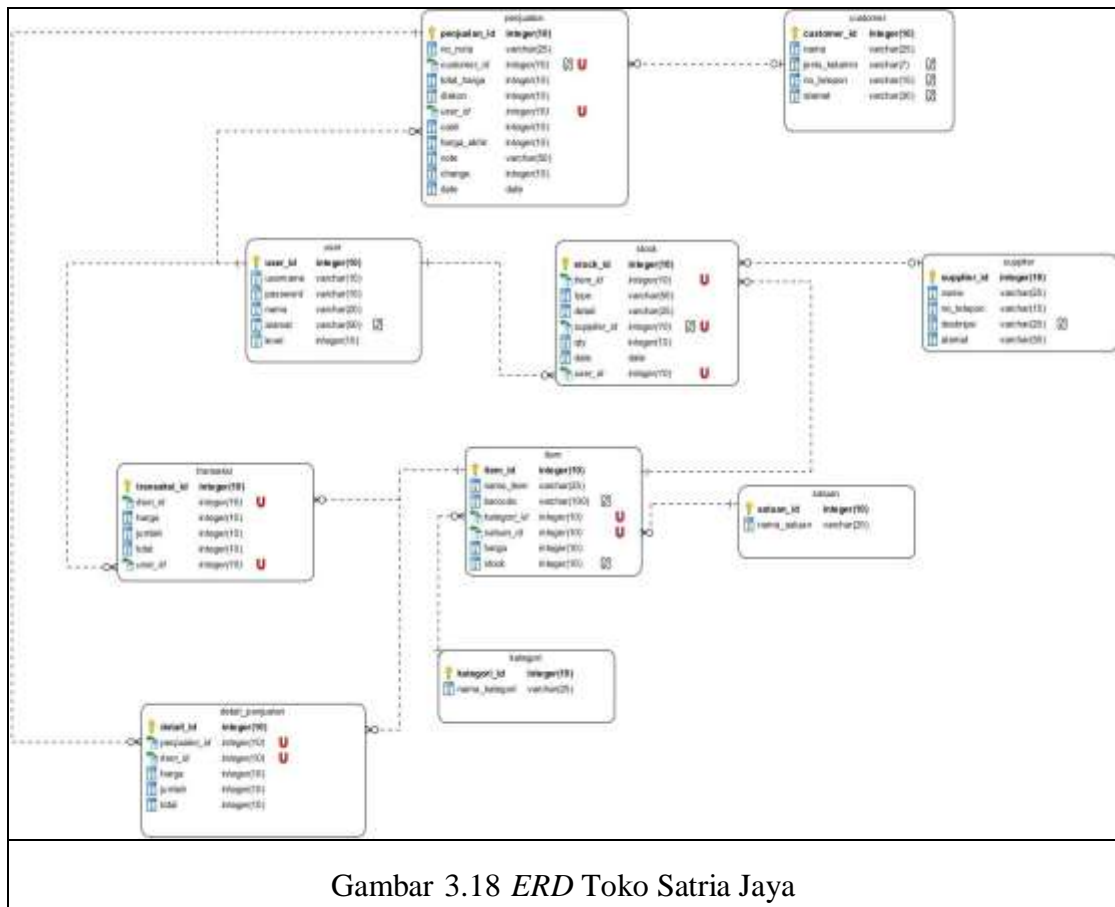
penjualan
penjualan_id integer(10)
no_nota varchar(25)
customer_id integer(10) U
total_harga integer(10)
diskon integer(10)
user_id integer(10) U
cash integer(10)
harga_akhir integer(10)
note varchar(50)
change integer(10)
date date

customer
customer_id integer(10)
nama varchar(25)
jenis_kelamin varchar(7)
no_telepon varchar(15)
alamat varchar(30)

user
user_id integer(10)
username varchar(10)
password varchar(10)
nama varchar(20)
alamat varchar(50)
level integer(10)

stock
stock_id integer(10)
item_id integer(10) U
type varchar(50)
detail varchar(20)
supplier_id integer(10) U
qty integer(10)
date date
user_id integer(10) U

supplier
supplier_id integer(10)
name varchar(25)
no_telepon varchar(15)
deskripsi varchar(25)
alamat varchar(30)

transaksi
transaksi_id integer(10)
item_id integer(10) U
harga integer(10)
jumlah integer(10)
total integer(10)
user_id integer(10) U

item
item_id integer(10)
nama_item varchar(25)
barcode varchar(100)
kategori_id integer(10) U
satuan_id integer(10) U
harga integer(10)
stock integer(10)

satuan
satuan_id integer(10)
nama_satuan varchar(25)

kategori
kategori_id integer(10)
nama_kategori varchar(25)

detail_penjualan
detail_id integer(10)
penjualan_id integer(10) U
item_id integer(10) U
harga integer(10)
jumlah integer(10)
total integer(10)

Gambar 3.18 ERD Toko Satria Jaya